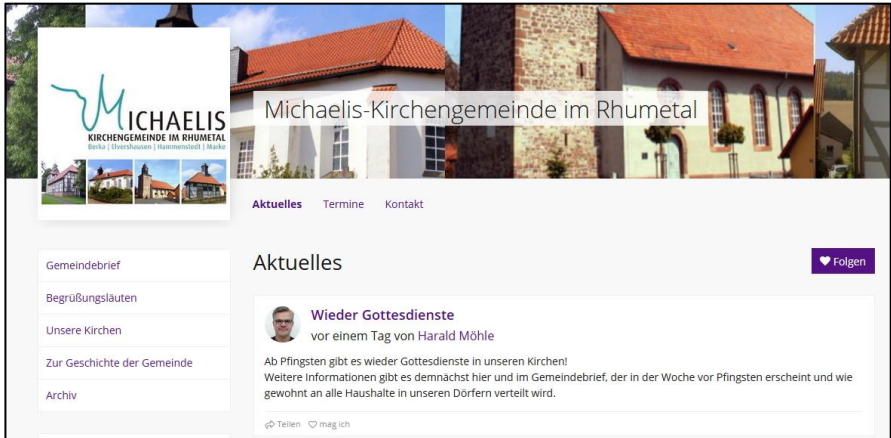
MICHAELIS
KIRCHENGEMEINDE IM RHUMETAL
Berka | Elvershausen | Hammenstedt | Marke

Michaelis-Kirchengemeinde im Rhumetal

Aktuelles Termine Kontakt

Gemeindebrief
Begrüßungsläuten
Unsere Kirchen
Zur Geschichte der Gemeinde
Archiv

Aktuelles

Folgen

Wieder Gottesdienste
vor einem Tag von Harald Möhle

Ab Pfingsten gibt es wieder Gottesdienste in unseren Kirchen!
Weitere Informationen gibt es demnächst hier und im Gemeindebrief, der in der Woche vor Pfingsten erscheint und wie gewohnt an alle Haushalte in unseren Dörfern verteilt wird.

Teilen mag ich